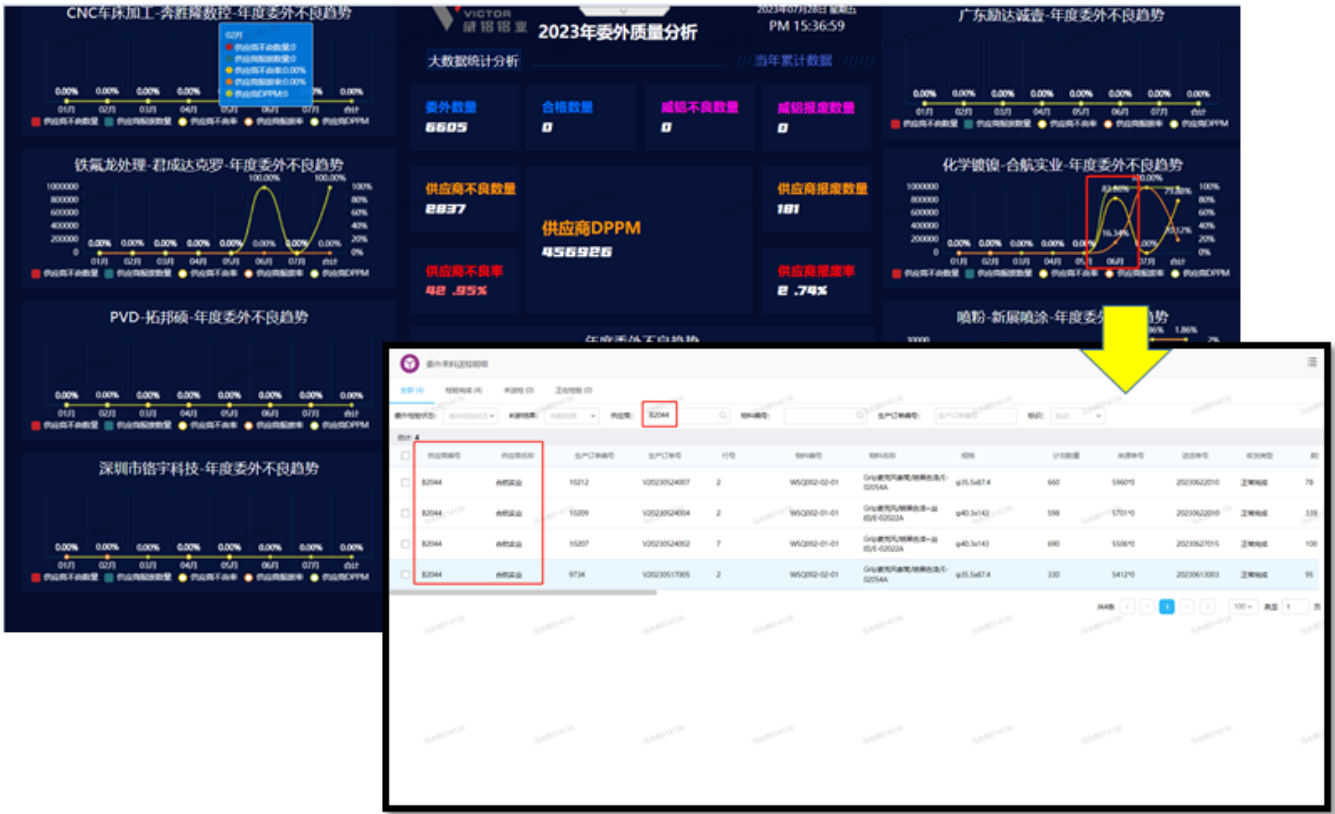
CNC车床加工-奔胜隆数控-年度委外不良趋势

02月
供应商不良数量:0
供应商报废数量:0
供应商不良率:0.00%
供应商报废率:0.00%
供应商DPPM:0

0.00% 0.00% 0.00% 0.00% 0.00% 0.00% 0.00%
01月 02月 03月 04月 05月 06月 07月 合计
供应商不良数量 供应商报废数量 供应商不良率 供应商报废率 供应商DPPM

铁氟龙处理-君成达克罗-年度委外不良趋势
1000000 800000 600000 400000 200000 0
100% 80% 60% 40% 20% 0%
100.00% 100.00%
0.00% 0.00% 0.00% 0.00% 0.00% 0.00% 0.00%
01月 02月 03月 04月 05月 06月 07月 合计
供应商不良数量 供应商报废数量 供应商不良率 供应商报废率 供应商DPPM

PVD-拓邦硕-年度委外不良趋势
0.00% 0.00% 0.00% 0.00% 0.00% 0.00% 0.00% 0.00%
01月 02月 03月 04月 05月 06月 07月 合计
供应商不良数量 供应商报废数量 供应商不良率 供应商报废率 供应商DPPM

深圳市铭宇科技-年度委外不良趋势
0.00% 0.00% 0.00% 0.00% 0.00% 0.00% 0.00% 0.00%
01月 02月 03月 04月 05月 06月 07月 合计
供应商不良数量 供应商报废数量 供应商不良率 供应商报废率 供应商DPPM

VICTOR
2023年委外质量分析
2023年07月28日 星期五
PM 15:36:59
大数据统计分析
当年累计数据
委外数量 6605
合格数量 0
威铭不良数量 0
威铭报废数量 0
供应商不良数量 2837
供应商DPPM 456926
供应商报废数量 181
供应商不良率 42.95%
供应商报废率 2.74%
年度委外不良趋势

广东勋达诚壹-年度委外不良趋势
0.00% 0.00% 0.00% 0.00% 0.00% 0.00% 0.00% 0.00%
01月 02月 03月 04月 05月 06月 07月 合计
供应商不良数量 供应商报废数量 供应商不良率 供应商报废率 供应商DPPM

化学镀镍-合航实业-年度委外不良趋势
1000000 800000 600000 400000 200000 0
100% 80% 60% 40% 20% 0%
83.86% 73.86% 16.34% 0.00% 33.12%
0.00% 0.00% 0.00% 0.00% 0.00%
01月 02月 03月 04月 05月 06月 07月 合计
供应商不良数量 供应商报废数量 供应商不良率 供应商报废率 供应商DPPM

喷粉-新展喷涂-年度委外不良趋势
30000
1.86% 1.86% 2%

委外来料送检明细
全部 (4) 检验完成 (4) 未送检 (0) 送检 (0)
委外检验状态: 判定结果: 供应商: B2044 物料编号: 生产订单编号: 组织:
总计: 4

| | 供应商编号 | 供应商名称 | 生产订单编号 | 生产订单号 | 行号 | 物料编号 | 物料名称 | 规格 | 计划数量 | 来源单号 | 送检单号 | 状态 | |
|---|---|---|---|---|---|---|---|---|---|---|---|---|---|
| | B2044 | 合航实业 | 10212 | V20230524007 | 2 | WSQ002-02-01 | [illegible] | φ35.5x87.4 | 660 | 5960*0 | 20230622010 | 正常完成 | 78 |
| | B2044 | 合航实业 | 10209 | V20230524004 | 2 | WSQ002-01-01 | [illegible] | φ40.3x143 | 598 | 5701*0 | 20230622010 | 正常完成 | 339 |
| | B2044 | 合航实业 | 10207 | V20230524002 | 7 | WSQ002-01-01 | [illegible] | φ40.3x143 | 690 | 5506*0 | 20230627015 | 正常完成 | 100 |
| | B2044 | 合航实业 | 9734 | V20230517005 | 2 | WSQ002-02-01 | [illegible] | φ35.5x87.4 | 330 | 5412*0 | 20230613003 | 正常完成 | 95 |

共4条 1 100 跳至 1